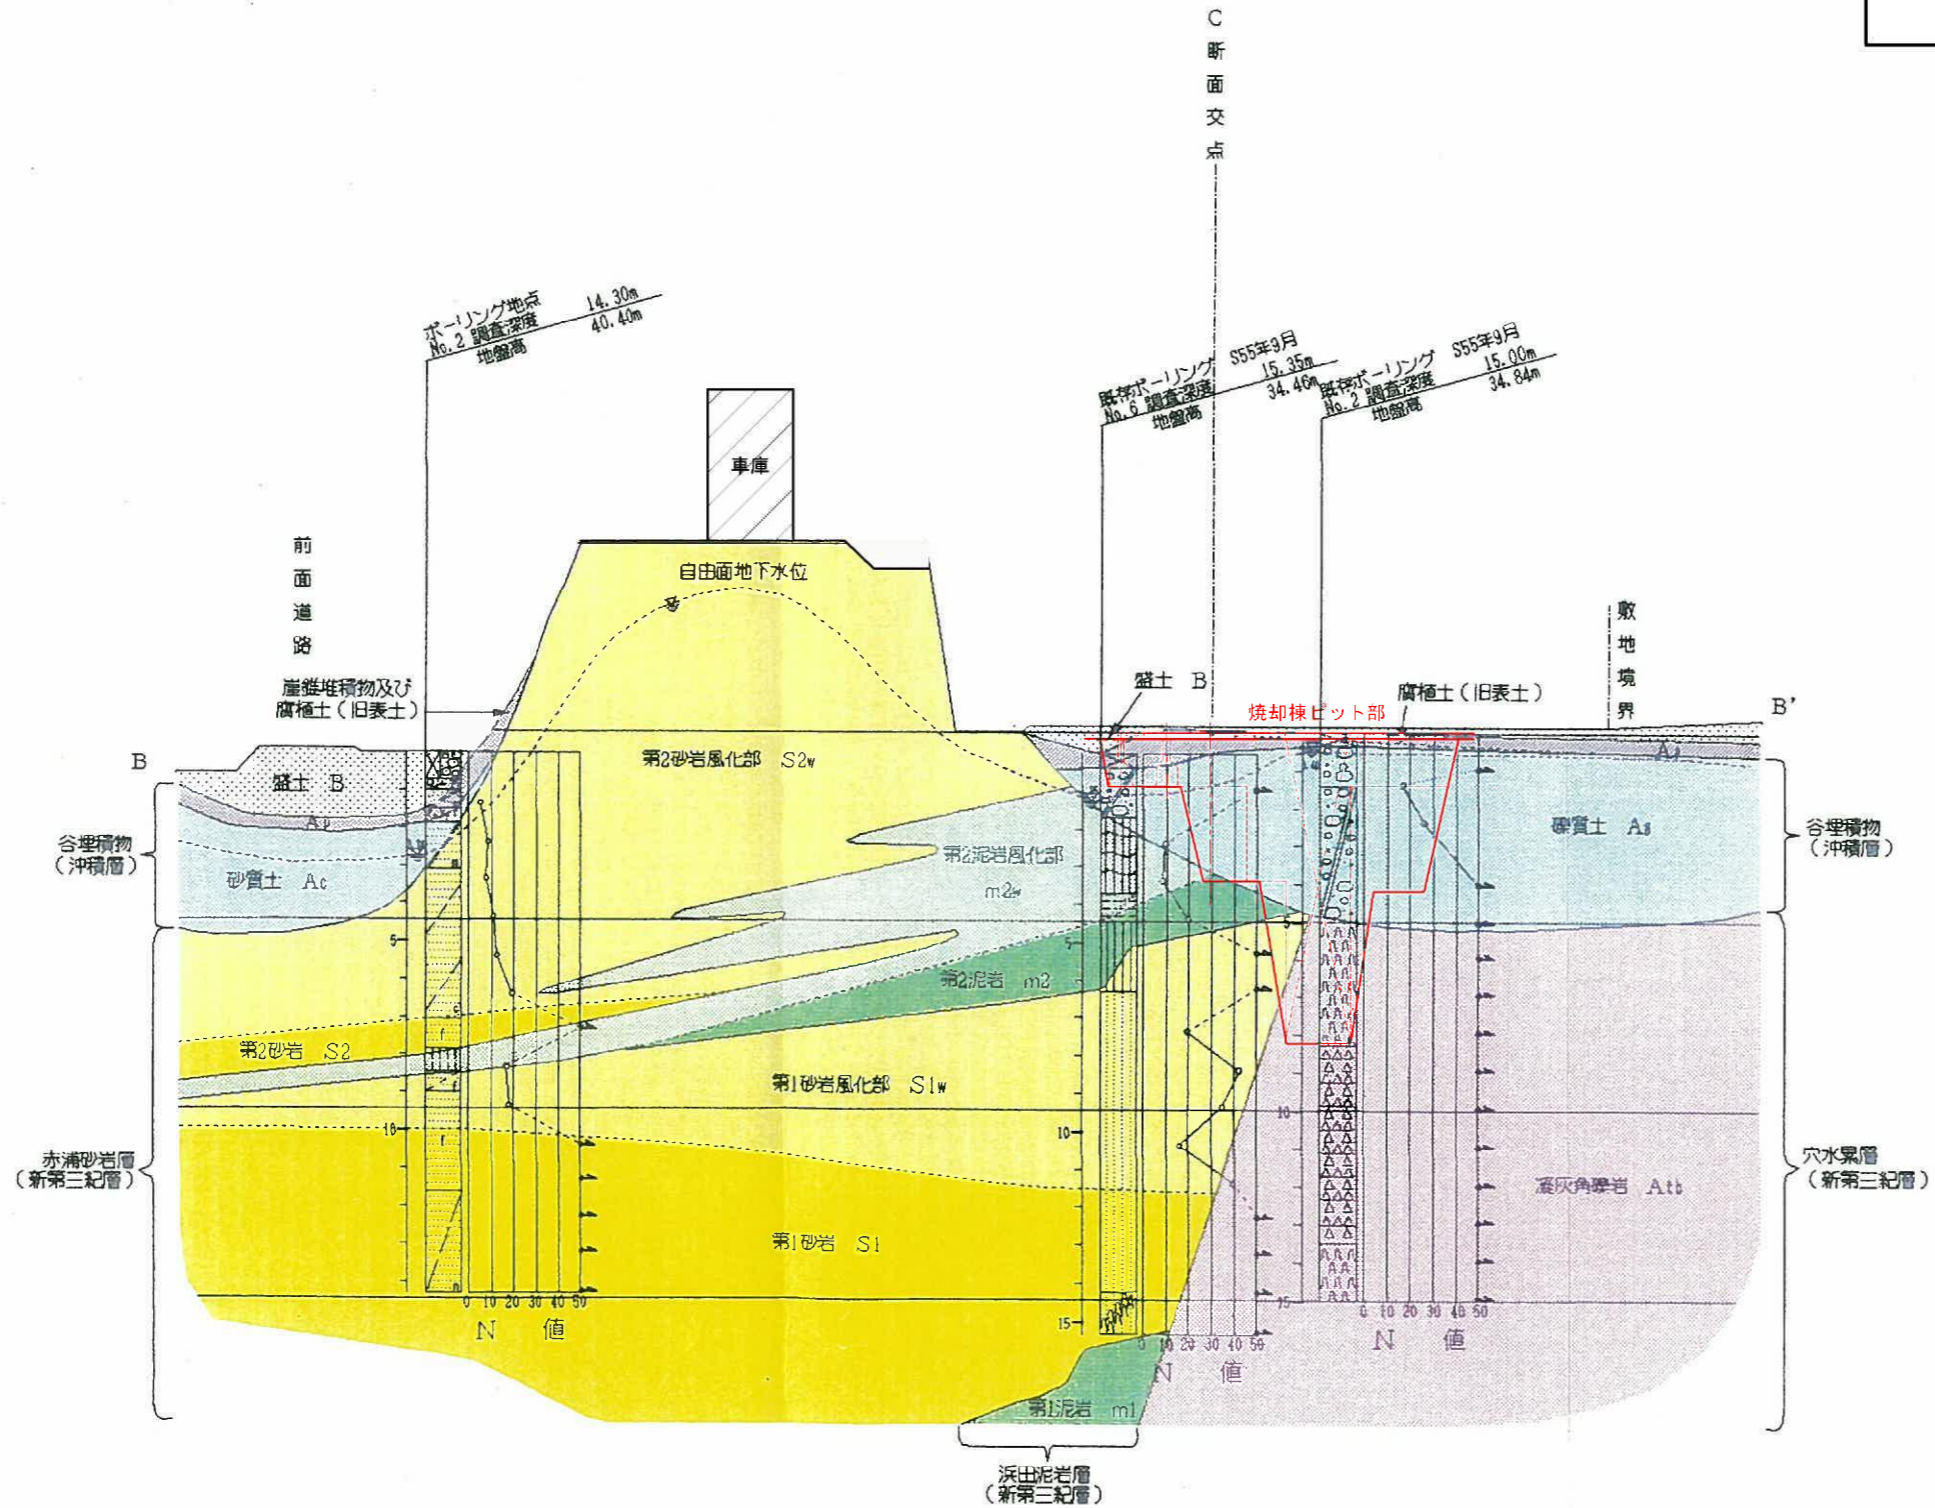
C
断
面
交
点

ボーリング地点
No. 2 調査深度 14.30m
地盤高 40.40m

既存ボーリング S55年9月
No. 6 調査深度 15.35m
地盤高 34.46m

既存ボーリング S55年9月
No. 2 調査深度 15.00m
地盤高 34.84m

車庫

前
面
道
路

自由面地下水位

崖錐堆積物及び
腐植土（旧表土）

盛土 B

腐植土（旧表土）

焼却棟ピット部

敷
地
境
界

B

B'

盛土 B

Ap

谷埋積物
（沖積層）

砂質土 Ac

第2砂岩風化部 S2w

第2泥岩風化部
m2w

礫質土 Ag

谷埋積物
（沖積層）

At

5

第2泥岩 m2

第2砂岩 S2

第1砂岩風化部 S1w

10

赤浦砂岩層
（新第三紀層）

穴水累層
（新第三紀層）

凝灰角礫岩 Atb

第1砂岩 S1

0 10 20 30 40 50
N 値

15

0 10 20 30 40 50
N 値

0 10 20 30 40 50
N 値

第1泥岩 m1

浜田泥岩層
（新第三紀層）